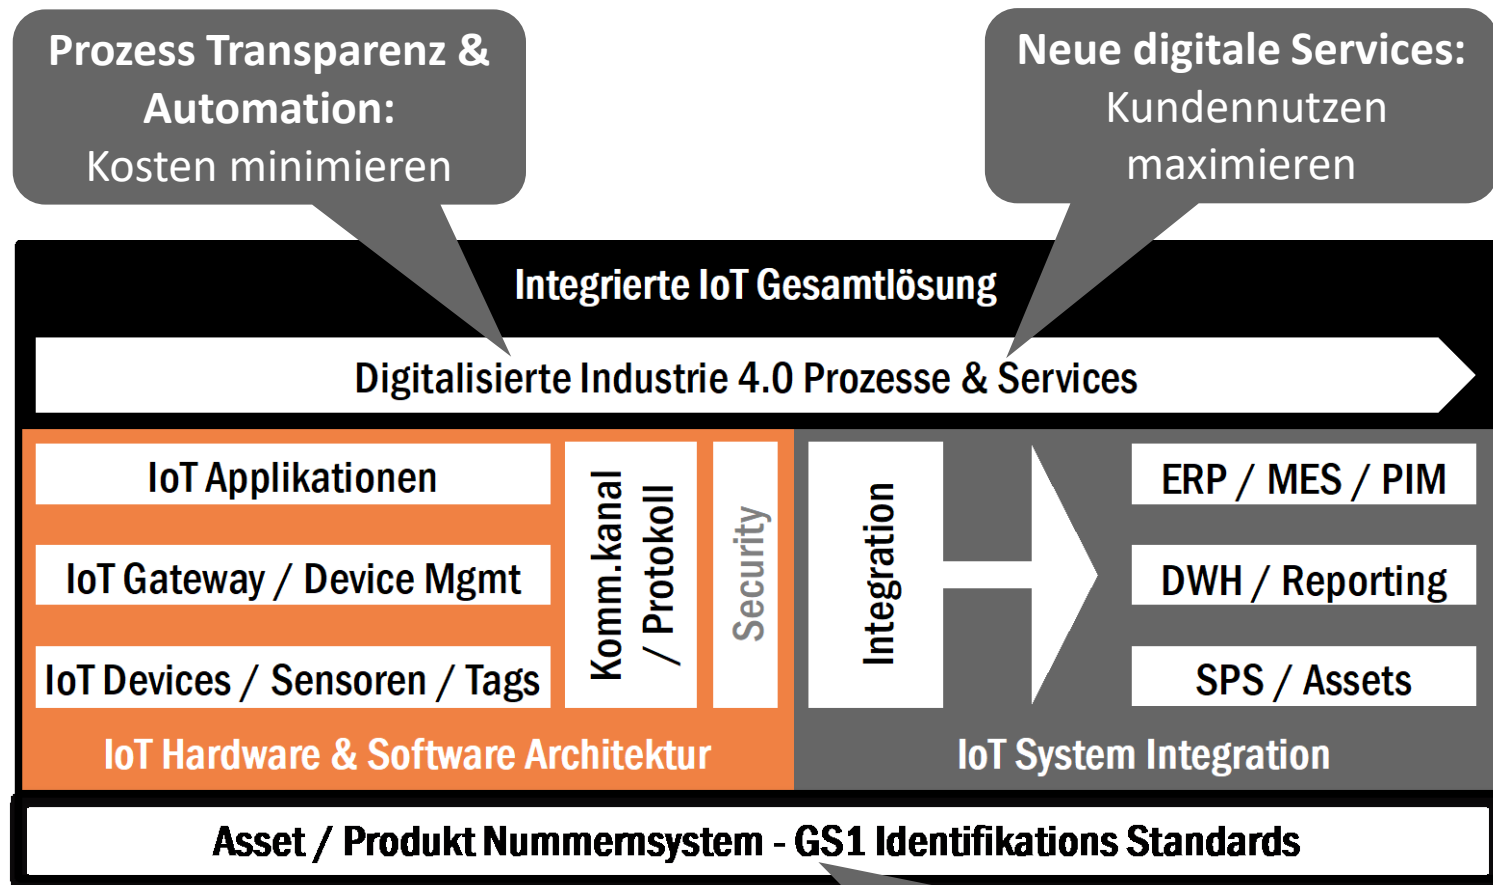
Prozess Transparenz & Automation:
Kosten minimieren

Neue digitale Services:
Kundennutzen maximieren

Integrierte IoT Gesamtlösung

Digitalisierte Industrie 4.0 Prozesse & Services

IoT Applikationen

IoT Gateway / Device Mgmt

IoT Devices / Sensoren / Tags

Komm.kanal / Protokoll

Security

IoT Hardware & Software Architektur

Integration

ERP / MES / PIM

DWH / Reporting

SPS / Assets

IoT System Integration

Asset / Produkt Nummernsystem - GS1 Identifikations Standards